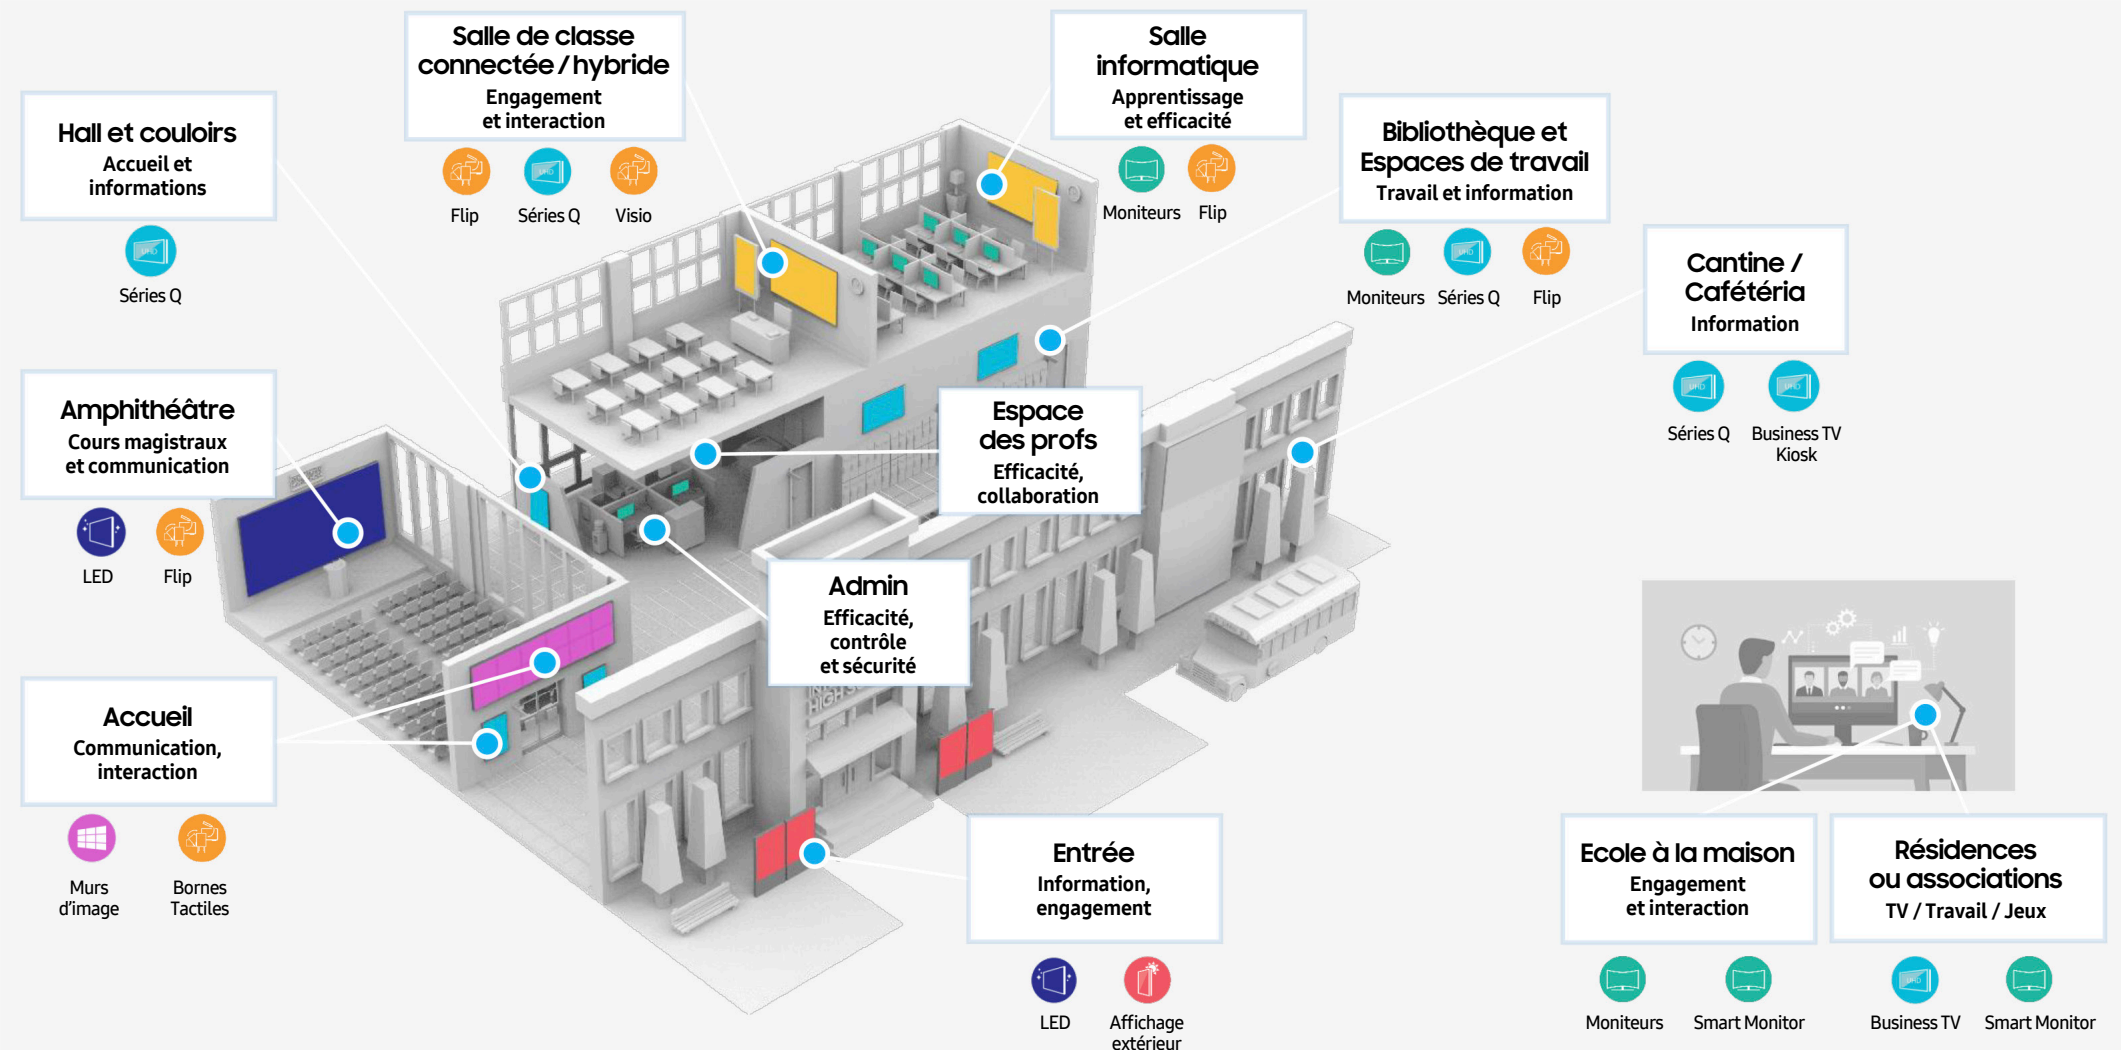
Hall et couloirs
Accueil et informations

Séries Q

Salle de classe connectée / hybride
Engagement et interaction

Flip Séries Q Visio

Salle informatique
Apprentissage et efficacité

Moniteurs Flip

Bibliothèque et Espaces de travail
Travail et information

Moniteurs Séries Q Flip

Cantine / Cafétéria
Information

Séries Q Business TV Kiosk

Amphithéâtre
Cours magistraux et communication

LED Flip

Espace des profs
Efficacité, collaboration

Admin
Efficacité, contrôle et sécurité

Accueil
Communication, interaction

Murs d'image Bornes Tactiles

Entrée
Information, engagement

LED Affichage extérieur

Ecole à la maison
Engagement et interaction

Moniteurs Smart Monitor

Résidences ou associations
TV / Travail / Jeux

Business TV Smart Monitor